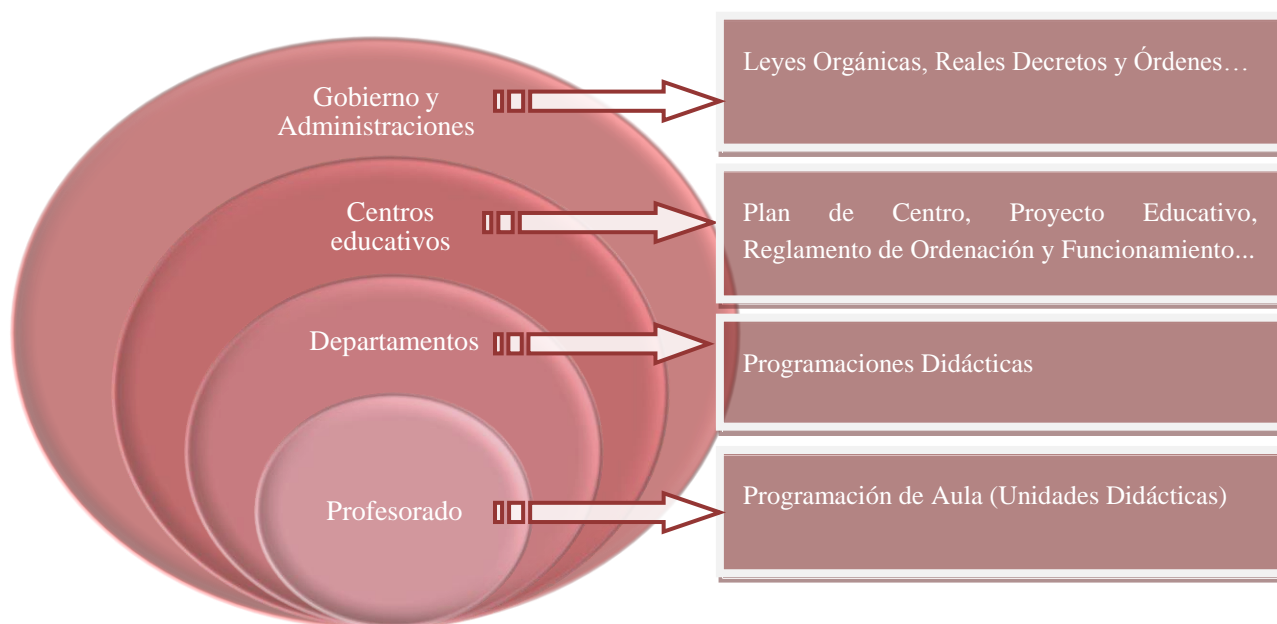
Gobierno y Administraciones

Leyes Orgánicas, Reales Decretos y Órdenes…

Centros educativos

Plan de Centro, Proyecto Educativo, Reglamento de Ordenación y Funcionamiento...

Departamentos

Programaciones Didácticas

Profesorado

Programación de Aula (Unidades Didácticas)